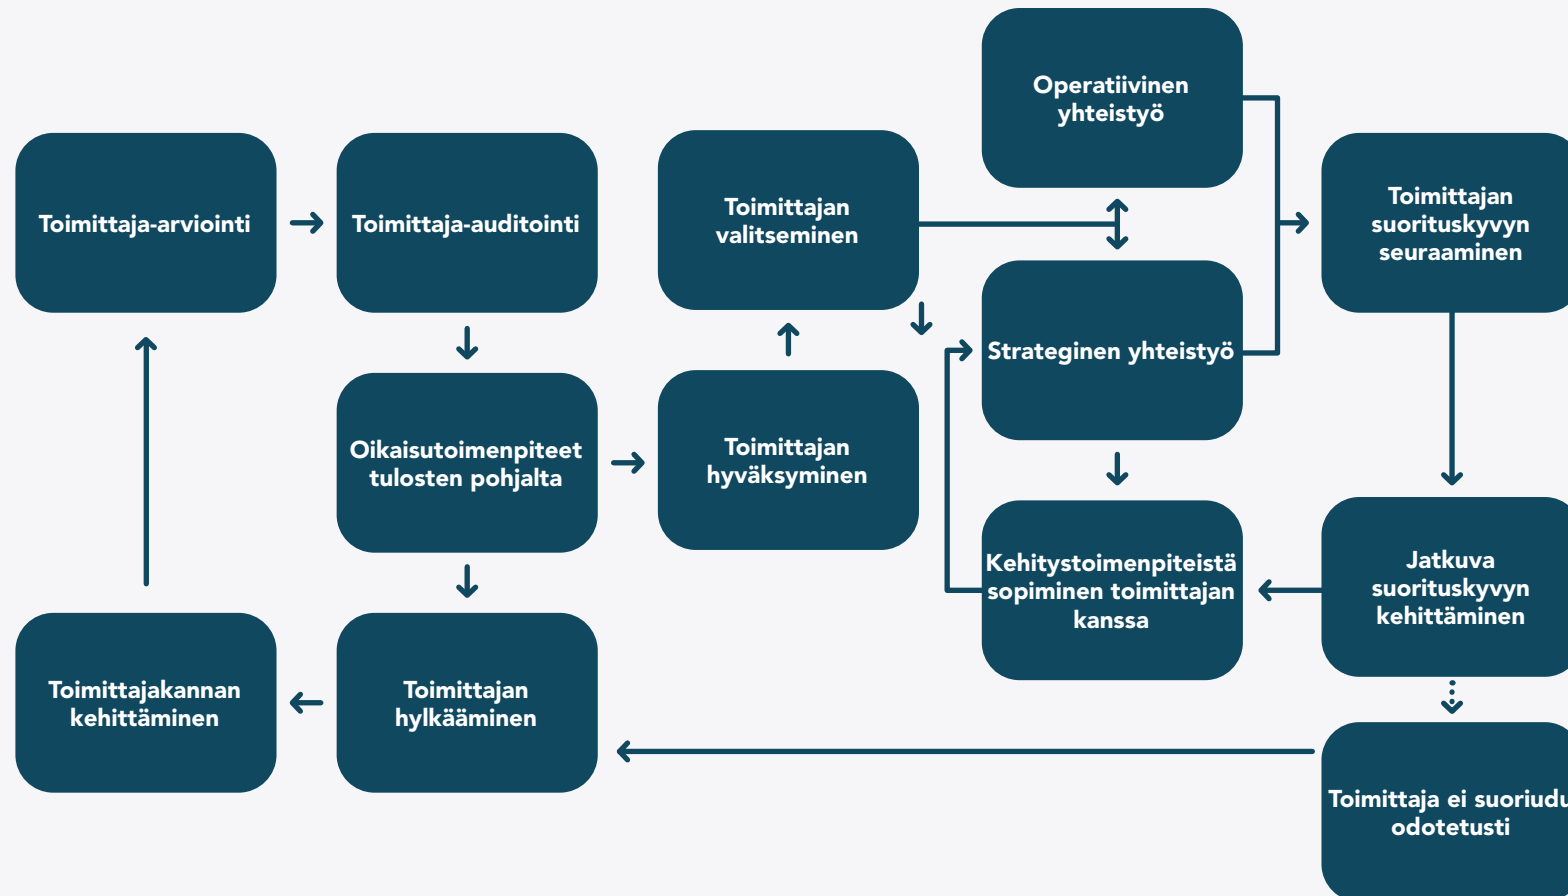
Toimittaja-arviointi

Toimittaja-auditointi

Toimittajan valitseminen

Operatiivinen yhteistyö

Strateginen yhteistyö

Toimittajan suorituskyvyn seuraaminen

Oikaisutoimenpiteet tulosten pohjalta

Toimittajan hyväksyminen

Kehitystoimenpiteistä sopiminen toimittajan kanssa

Jatkuva suorituskyvyn kehittäminen

Toimittajakannan kehittäminen

Toimittajan hylkääminen

Toimittaja ei suoriudu odotetusti